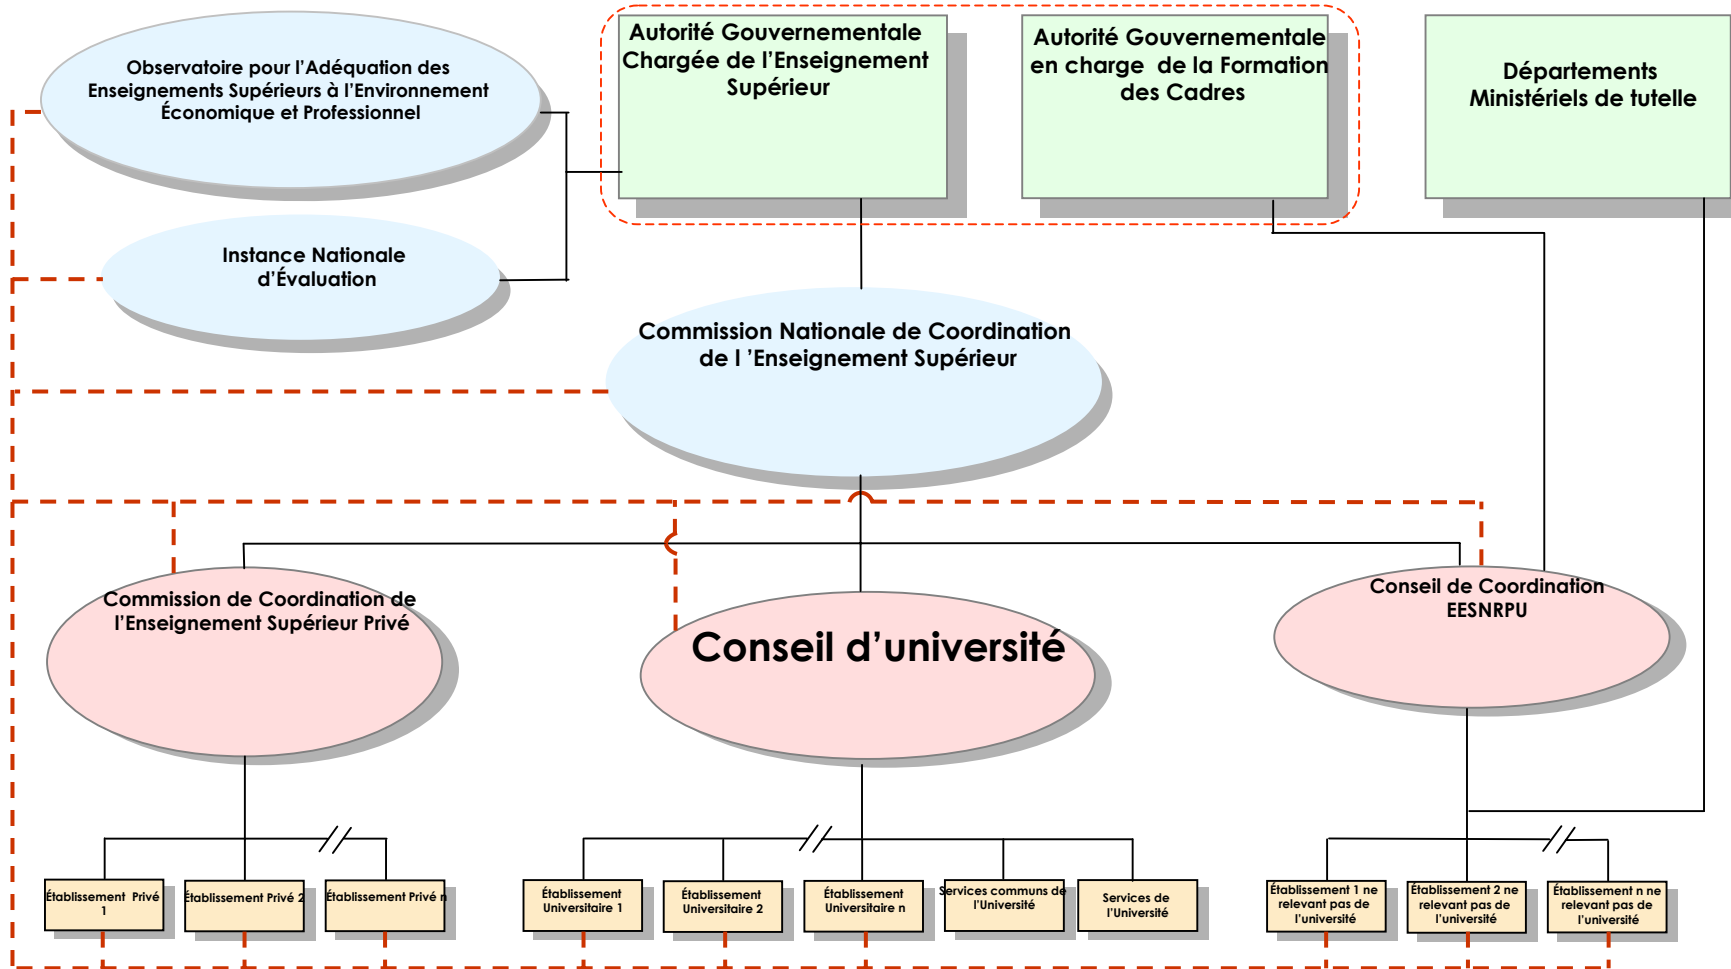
Observatoire pour l'Adéquation des Enseignements Supérieurs à l'Environnement Économique et Professionnel

Autorité Gouvernementale Chargée de l'Enseignement Supérieur

Autorité Gouvernementale en charge de la Formation des Cadres

Départements Ministériels de tutelle

Instance Nationale d'Évaluation

Commission Nationale de Coordination de l 'Enseignement Supérieur

Commission de Coordination de l'Enseignement Supérieur Privé

Conseil d'université

Conseil de Coordination EESNRPU

Établissement Privé 1

Établissement Privé 2

Établissement Privé n

Établissement Universitaire 1

Établissement Universitaire 2

Établissement Universitaire n

Services communs de l'Université

Services de l'Université

Établissement 1 ne relevant pas de l'université

Établissement 2 ne relevant pas de l'université

Établissement n ne relevant pas de l'université